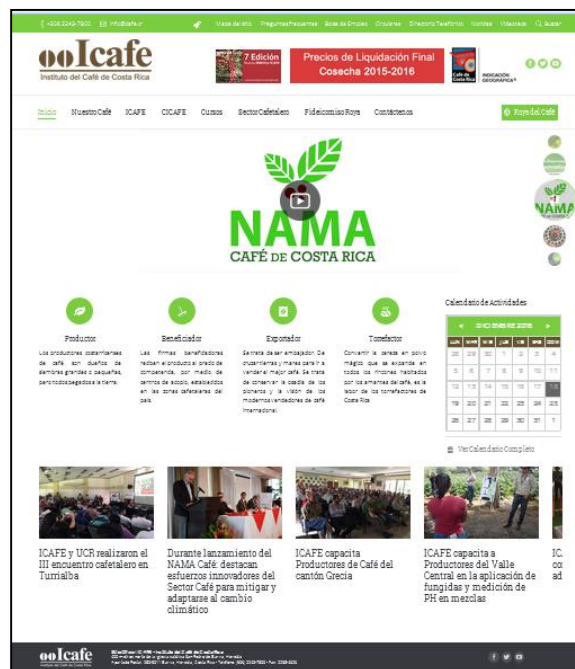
+506 2243-7900 info@icafe.cr Mapa del sitio Preguntas Frecuentes Bolsa de Empleo Circulares Directorio Telefónico Noticias Videoteca Buscar

Icafe
Instituto del Café de Costa Rica

7 Edición
Precios de Liquidación Final Cosecha 2015-2016
Café de Costa Rica
INDICACIÓN GEOGRÁFICA

Inicio Nuestro Café ICAFE CICAFE Cursos Sector Cafetalero Fideicomiso Roya Contáctenos
Roya del Café

NAMA
CAFÉ DE COSTA RICA

Productor
Los productores costarricenses de café son dueños de siembras grandes o pequeñas, por lo general de la tierra.

Beneficiador
Las firmas beneficiadoras reciben el producto al precio de competencia, por medio de centros de acopio, establecidos en las zonas cafetaleras del país.

Exportador
Se trata de ser embajador. De crudo a... y lograr el ... vender el mejor café. Se trata de conservar la ... de los pioneros y la visión de los modernos vendedores de café internacional.

Tostador
Convertir la cereza en polvo mágico que se expande en todos los rincones habitados por los amantes del café, es la labor de los tostadores de Costa Rica.

Calendario de Actividades
DICIEMBRE 2016
LUN MAR MIE JUE VIE SAB DOM
28 29 30 1 2 3 4
5 6 7 8 9 10 11
12 13 14 15 16 17 18
19 20 21 22 23 24 25
26 27 28 29 30 31 1
Ver Calendario Completo

ICAFE y UCR realizaron el III encuentro cafetalero en Turrialba

Durante lanzamiento del NAMA Café: destacan esfuerzos innovadores del Sector Café para mitigar y adaptarse al cambio climático

ICAFE capacita Productores de Café del cantón Grecia

ICAFE capacita a Productores del Valle Central en la aplicación de fungidas y medición de PH en mezclas

IC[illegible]

Icafe
Instituto del Café de Costa Rica
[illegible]